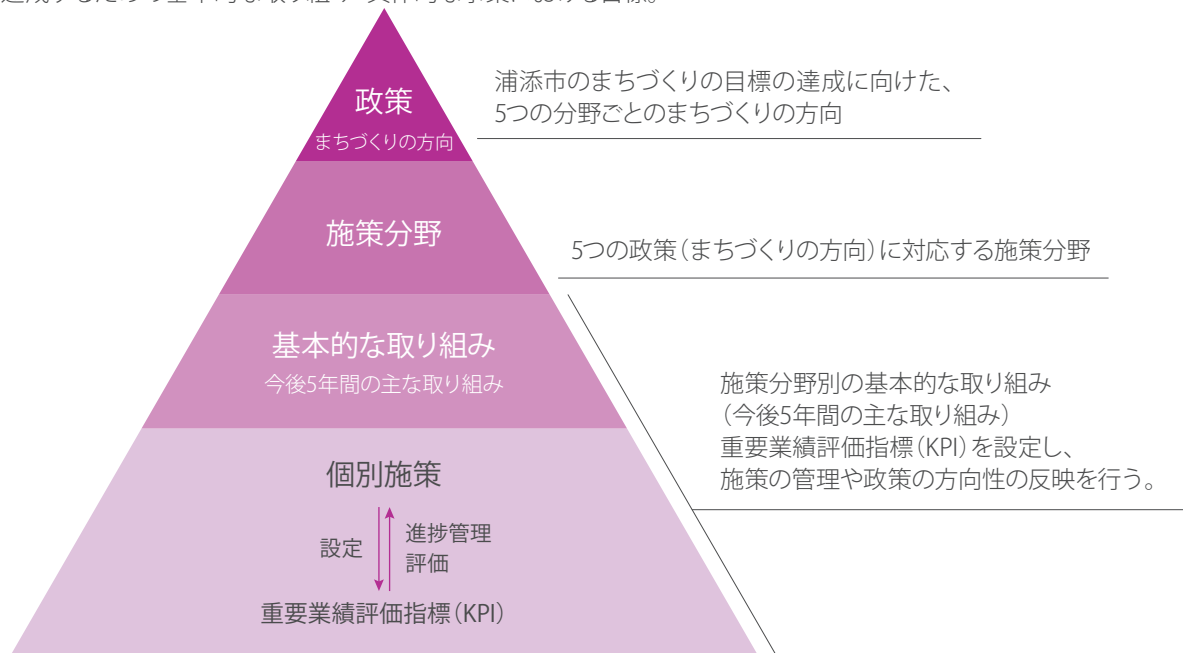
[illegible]

政策
まちづくりの方向

浦添市のまちづくりの目標の達成に向けた、5つの分野ごとのまちづくりの方向

施策分野

5つの政策（まちづくりの方向）に対応する施策分野

基本的な取り組み
今後5年間の主な取り組み

施策分野別の基本的な取り組み
（今後5年間の主な取り組み）
重要業績評価指標（KPI）を設定し、
施策の管理や政策の方向性の反映を行う。

個別施策

設定

進捗管理
評価

重要業績評価指標（KPI）